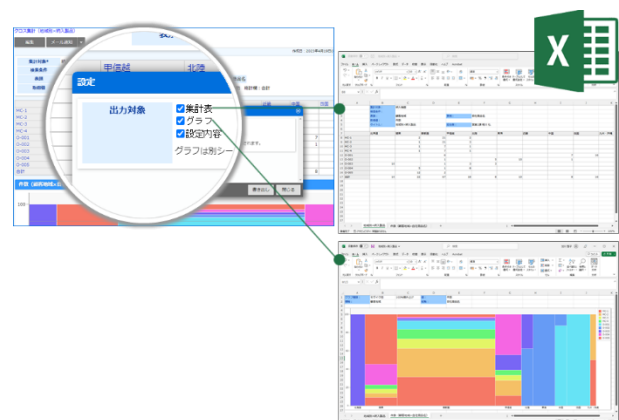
クロス集計（地域別×購入製品）

編集

メール送信

集計対象

検索条件

表頭

表側

甲信越

北陸

設定

出力対象

集計表

グラフ

設定内容

グラフは別シー

書き出し

閉じる

集計値：合計

PC-1

PC-2

PC-3

PC-4

O-001

O-002

O-003

O-004

O-005

合計

件数（縦軸地域×表頭）

100